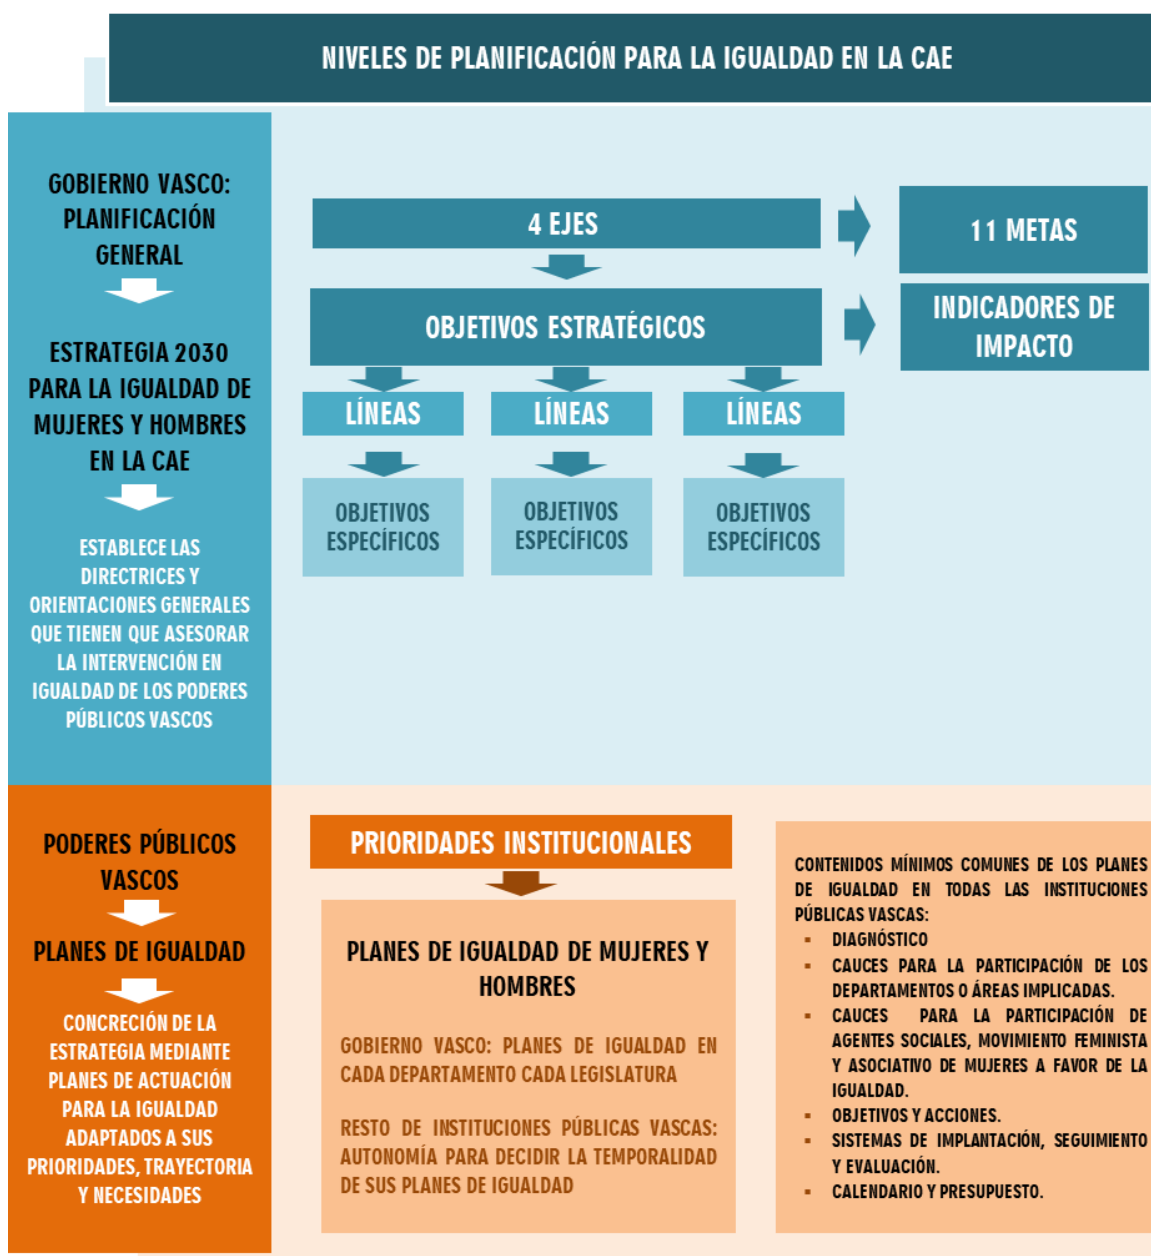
NIVELES DE PLANIFICACIÓN PARA LA IGUALDAD EN LA CAE

GOBIERNO VASCO: PLANIFICACIÓN GENERAL

ESTRATEGIA 2030 PARA LA IGUALDAD DE MUJERES Y HOMBRES EN LA CAE

ESTABLECE LAS DIRECTRICES Y ORIENTACIONES GENERALES QUE TIENEN QUE ASESORAR LA INTERVENCIÓN EN IGUALDAD DE LOS PODERES PÚBLICOS VASCOS

4 EJES

11 METAS

OBJETIVOS ESTRATÉGICOS

INDICADORES DE IMPACTO

LÍNEAS

LÍNEAS

LÍNEAS

OBJETIVOS ESPECÍFICOS

OBJETIVOS ESPECÍFICOS

OBJETIVOS ESPECÍFICOS

PODERES PÚBLICOS VASCOS

PLANES DE IGUALDAD

CONCRECIÓN DE LA ESTRATEGIA MEDIANTE PLANES DE ACTUACIÓN PARA LA IGUALDAD ADAPTADOS A SUS PRIORIDADES, TRAYECTORIA Y NECESIDADES

PRIORIDADES INSTITUCIONALES

PLANES DE IGUALDAD DE MUJERES Y HOMBRES

GOBIERNO VASCO: PLANES DE IGUALDAD EN CADA DEPARTAMENTO CADA LEGISLATURA

RESTO DE INSTITUCIONES PÚBLICAS VASCAS: AUTONOMÍA PARA DECIDIR LA TEMPORALIDAD DE SUS PLANES DE IGUALDAD

CONTENIDOS MÍNIMOS COMUNES DE LOS PLANES DE IGUALDAD EN TODAS LAS INSTITUCIONES PÚBLICAS VASCAS:
- DIAGNÓSTICO
- CAUCES PARA LA PARTICIPACIÓN DE LOS DEPARTAMENTOS O ÁREAS IMPLICADAS.
- CAUCES PARA LA PARTICIPACIÓN DE AGENTES SOCIALES, MOVIMIENTO FEMINISTA Y ASOCIATIVO DE MUJERES A FAVOR DE LA IGUALDAD.
- OBJETIVOS Y ACCIONES.
- SISTEMAS DE IMPLANTACIÓN, SEGUIMIENTO Y EVALUACIÓN.
- CALENDARIO Y PRESUPUESTO.